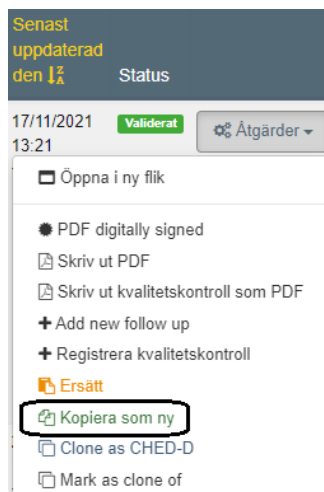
Senast uppdaterad den

Status

17/11/2021 13:21

Validerat

Åtgärder

Öppna i ny flik

PDF digitally signed

Skriv ut PDF

Skriv ut kvalitetskontroll som PDF

+ Add new follow up

+ Registrera kvalitetskontroll

Ersätt

Kopiera som ny

Clone as CHED-D

Mark as clone of